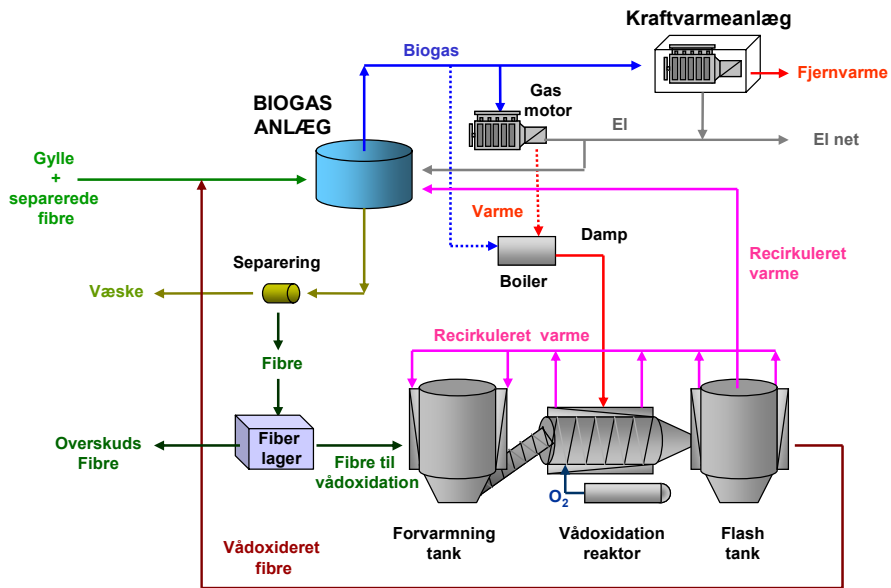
Kraftvarmeanlæg

Biogas

Fjernvarme

BIOGAS ANLÆG

Gas motor

El

El net

Gylle + separerede fibre

Varme

Damp

Recirkuleret varme

Boiler

Separering

Væske

Recirkuleret varme

Fibre

Overskuds Fibre

Fiber lager

Fibre til vådoxidation

$O_2$

Vådoxideret fibre

Forvarmning tank

Vådoxidation reaktor

Flash tank